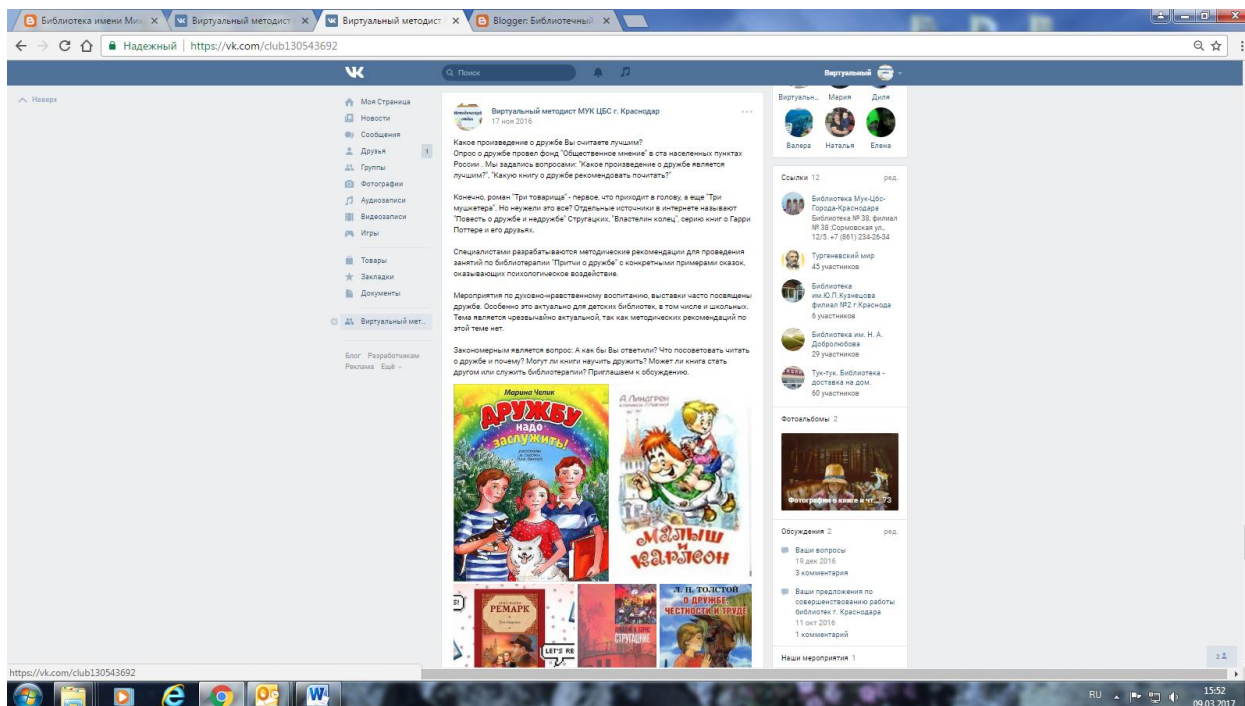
Библиотека имени Ми... × Виртуальный методист × Виртуальный методист × Blogger: Библиотечный ×

Надежный | https://vk.com/club130543692

Поиск

Виртуальный

Наверх

Моя Страница
Новости
Сообщения
Друзья 1
Группы
Фотографии
Аудиозаписи
Видеозаписи
Игры

Товары
Закладки
Документы

Виртуальный мет...

Блог Разработчикам
Реклама Ещё

Виртуальный методист МУК ЦБС г. Краснодар
17 ноя 2016

Какое произведение о дружбе Вы считаете лучшим?
Опрос о дружбе провел фонд "Общественное мнение" в ста населенных пунктах России . Мы задались вопросами: "Какое произведение о дружбе является лучшим?", "Какую книгу о дружбе рекомендовать почитать?"

Конечно, роман "Три товарища" - первое, что приходит в голову, а еще "Три мушкетера". Но неужели это все? Отдельные источники в интернете называют "Повесть о дружбе и недружбе" Стругацких, "Властелин колец", серию книг о Гарри Поттере и его друзьях.

Специалистами разрабатываются методические рекомендации для проведения занятий по библиотерапии "Притчи о дружбе" с конкретными примерами сказок, оказывающих психологическое воздействие.

Мероприятия по духовно-нравственному воспитанию, выставки часто посвящены дружбе. Особенно это актуально для детских библиотек, в том числе и школьных. Тема является чрезвычайно актуальной, так как методических рекомендаций по этой теме нет.

Закономерным является вопрос: А как бы Вы ответили? Что посоветовать читать о дружбе и почему? Могут ли книги научить дружить? Может ли книга стать другом или служить библиотерапии? Приглашаем к обсуждению.

Марина Челик
ДРУЖБУ надо заслужить!

А. Линдгрен
Малыш и Карлсон

РЕМАРК
СТРУГАЦКИЕ
Л. Н. ТОЛСТОЙ
О ДРУЖБЕ ЧЕСТНОСТИ И ТРУДЕ
LET'S RE

Виртуальн... Мария Диля
Валера Наталья Елена

Ссылки 12 ред.
Библиотека Мук-Цбс-Города-Краснодара Библиотека № 38, филиал № 38 ;Сормовская ул., 12/5. +7 (861) 234-26-34
Тургеневский мир
45 участников
Библиотека им.Ю.П.Кузнецова филиал №2 г.Краснодара
6 участников
Библиотека им. Н. А. Добролюбова
29 участников
Тук-тук. Библиотека - доставка на дом.
60 участников

Фотоальбомы 2
Фотографии о книге и чт... 73

Обсуждения 2 ред.
Ваши вопросы
19 дек 2016
3 комментария
Ваши предложения по совершенствованию работы библиотек г. Краснодара
11 окт 2016
1 комментарий

Наши мероприятия 1

https://vk.com/club130543692

RU 15:52 09.03.2017